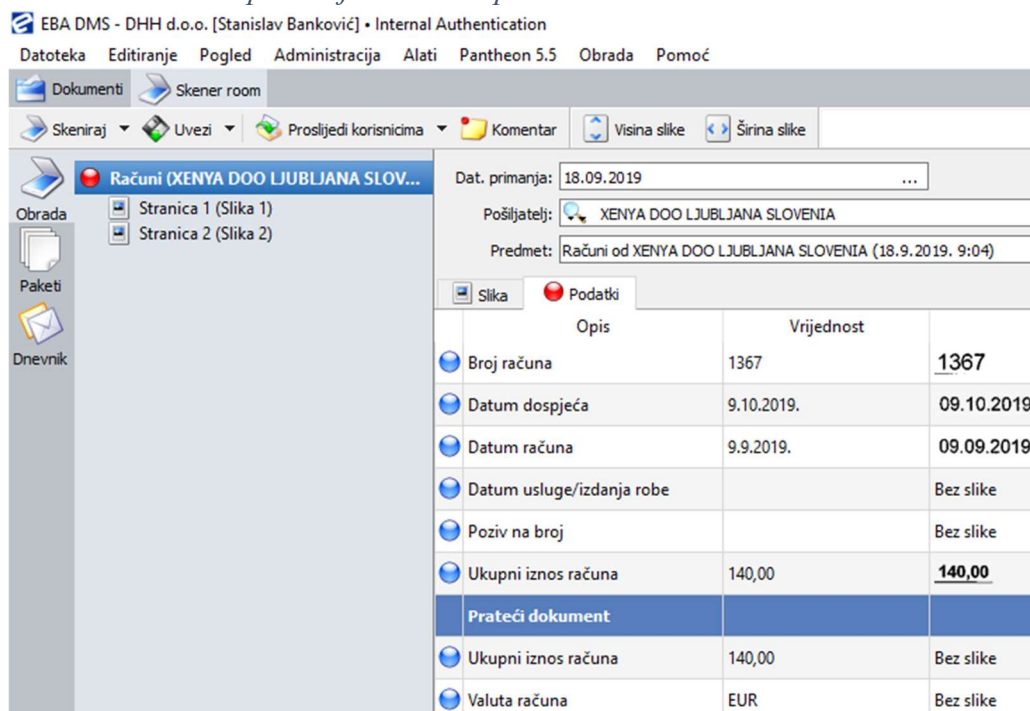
EBA DMS - DHH d.o.o. [Stanislav Banković] • Internal Authentication

Datoteka Editiranje Pogled Administracija Alati Pantheon 5.5 Obrada Pomoć

Dokumenti Skener room

Skeniraj Uvezi Proslijedi korisnicima Komentar Visina slike Širina slike

Obrada

Paketi

Dnevnik

Računi (XENYA DOO LJUBLJANA SLOV...

Stranica 1 (Slika 1)

Stranica 2 (Slika 2)

Dat. primanja: 18.09.2019 ...

Pošiljatelj: XENYA DOO LJUBLJANA SLOVENIA

Predmet: Računi od XENYA DOO LJUBLJANA SLOVENIA (18.9.2019. 9:04)

Slika Podatki

| Opis | Vrijednost | |
|---|---|---|
| Broj računa | 1367 | 1367 |
| Datum dospjeća | 9.10.2019. | 09.10.2019 |
| Datum računa | 9.9.2019. | 09.09.2019 |
| Datum usluge/izdanja robe | | Bez slike |
| Poziv na broj | | Bez slike |
| Ukupni iznos računa | 140,00 | 140,00 |
| Prateći dokument | | |
| Ukupni iznos računa | 140,00 | Bez slike |
| Valuta računa | EUR | Bez slike |